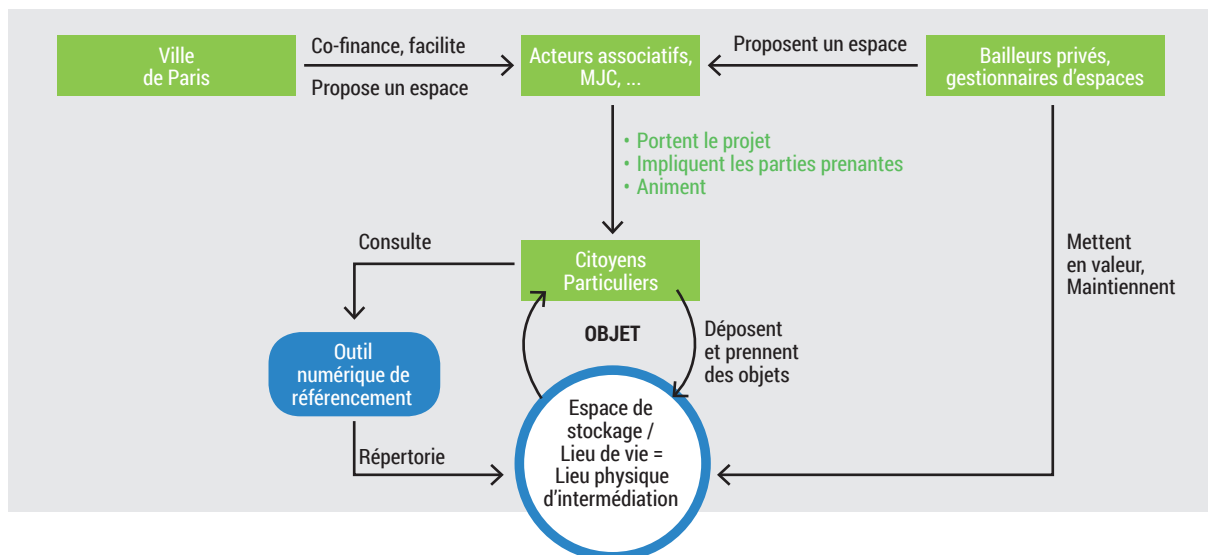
Ville de Paris

Co-finance, facilite

Propose un espace

Acteurs associatifs, MJC, ...

Proposent un espace

Bailleurs privés, gestionnaires d'espaces

• Portent le projet
• Impliquent les parties prenantes
• Animent

Consulte

Citoyens Particuliers

Mettent en valeur, Maintiennent

OBJET

Déposent et prennent des objets

Outil numérique de référencement

Répertorie

Espace de stockage / Lieu de vie = Lieu physique d'intermédiation